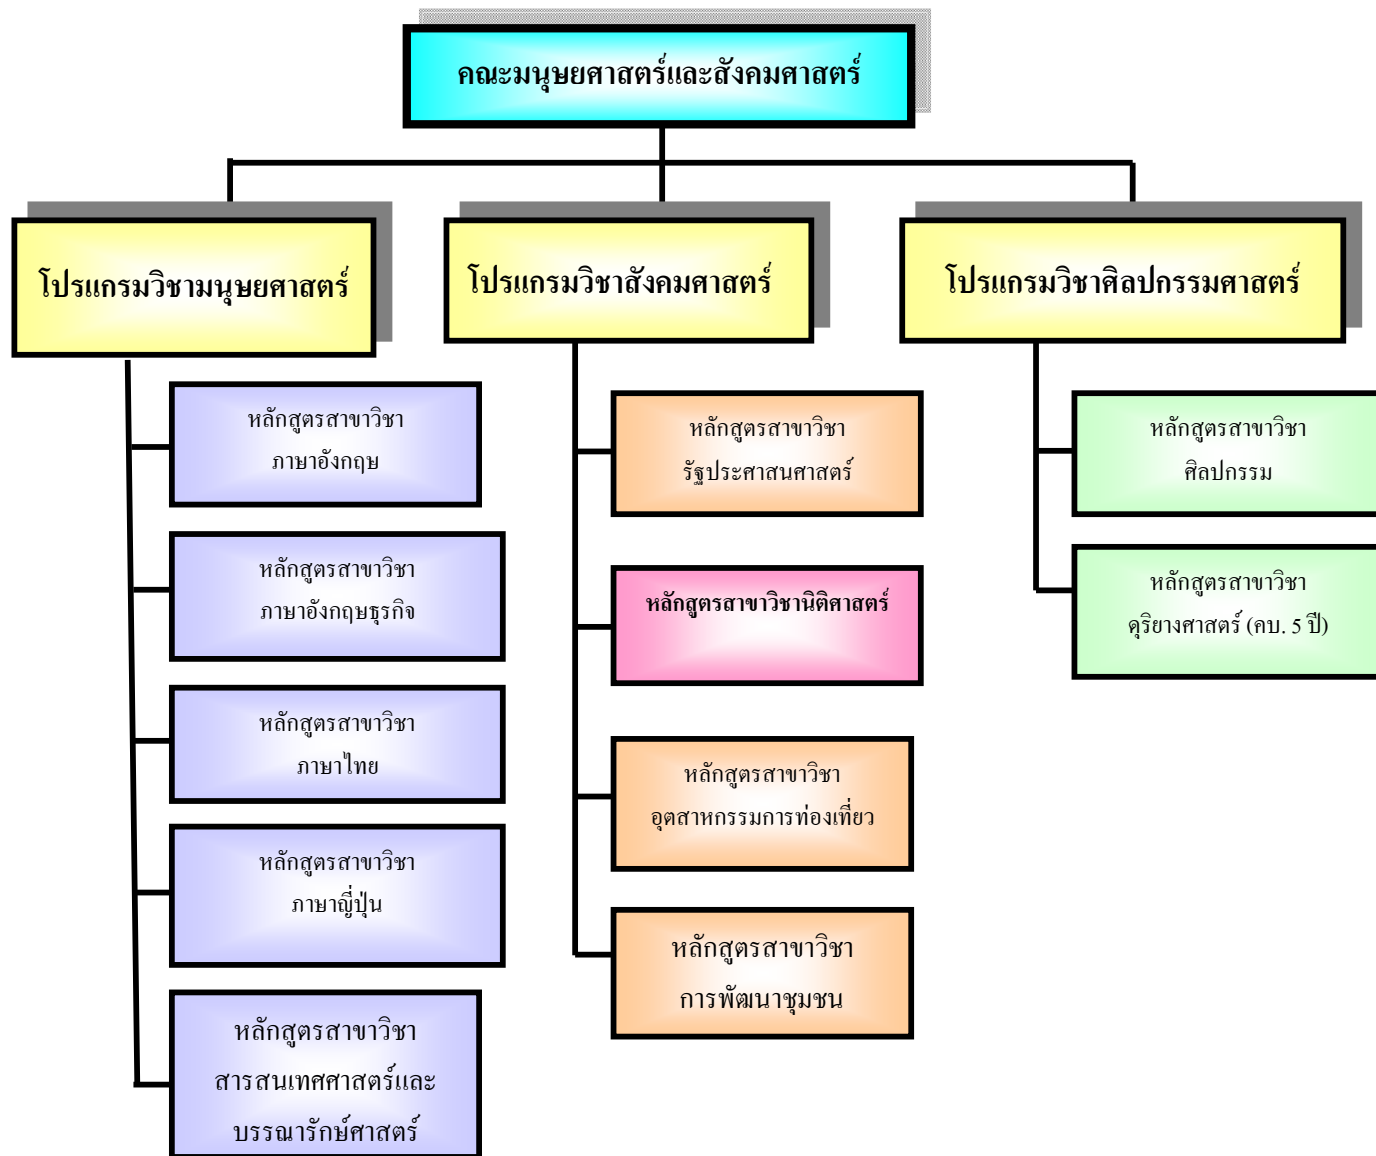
คณะมนุษยศาสตร์และสังคมศาสตร์

โปรแกรมวิชามนุษยศาสตร์

หลักสูตรสาขาวิชา ภาษาอังกฤษ

หลักสูตรสาขาวิชา ภาษาอังกฤษธุรกิจ

หลักสูตรสาขาวิชา ภาษาไทย

หลักสูตรสาขาวิชา ภาษาญี่ปุ่น

หลักสูตรสาขาวิชา สารสนเทศศาสตร์และ บรรณารักษ์ศาสตร์

โปรแกรมวิชาสังคมศาสตร์

หลักสูตรสาขาวิชา รัฐประศาสนศาสตร์

หลักสูตรสาขาวิชานิติศาสตร์

หลักสูตรสาขาวิชา อุตสาหกรรมการท่องเที่ยว

หลักสูตรสาขาวิชา การพัฒนาชุมชน

โปรแกรมวิชาศิลปกรรมศาสตร์

หลักสูตรสาขาวิชา ศิลปกรรม

หลักสูตรสาขาวิชา ดุริยางศาสตร์ (คบ. 5 ปี)